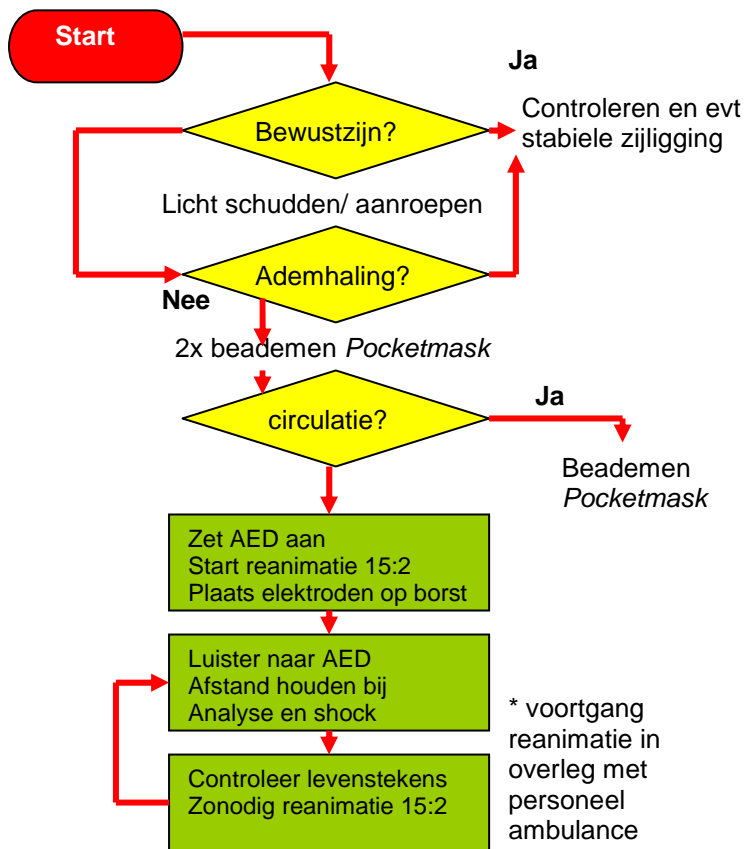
Start

Ja

Bewustzijn?

Controleren en evt stabiele zijligging

Licht schudden/ aanroepen

Ademhaling?

Nee

2x beademen *Pocketmask*

circulatie?

Ja

Beademen *Pocketmask*

Zet AED aan
Start reanimatie 15:2
Plaats elektroden op borst

Luister naar AED
Afstand houden bij
Analyse en shock

Controleer levenstekens
Zonodig reanimatie 15:2

* voortgang reanimatie in overleg met personeel ambulance